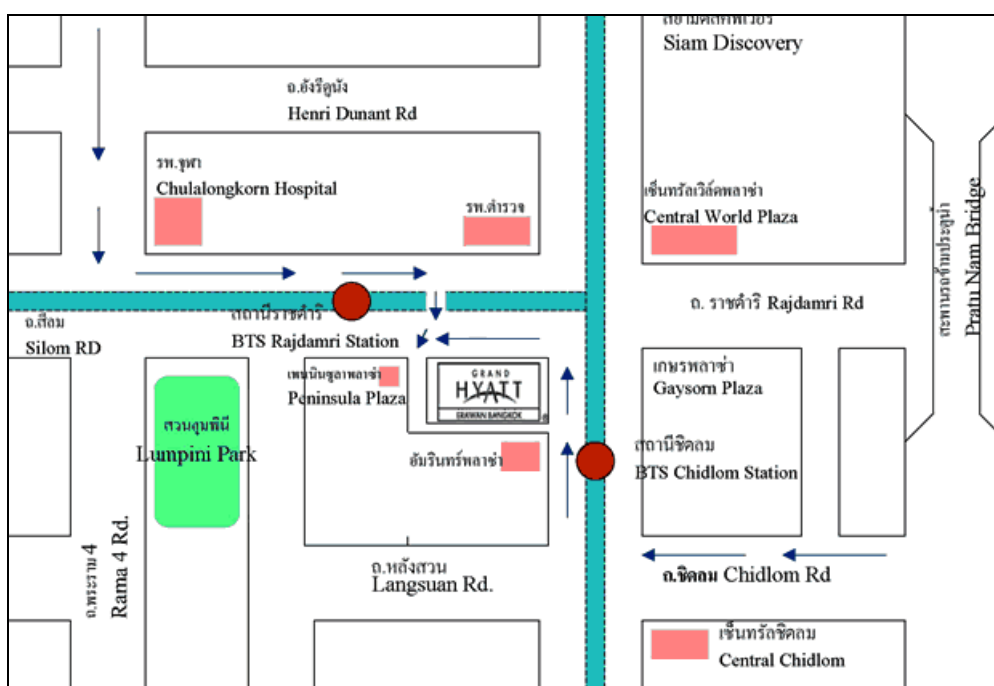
สยามดิสคัฟเวอรี่
Siam Discovery

ถ.อังรีดูนัง
Henri Dunant Rd

รพ.จุฬา
Chulalongkorn Hospital

รพ.ตำรวจ

เซ็นทรัลเวิล์ดพลาซ่า
Central World Plaza

สะพานเฉลิมโลก ประตูน้ำ
Pratu Nam Bridge

สถานีราชดำริ
BTS Rajdamri Station

ถ. ราชดำริ Rajdamri Rd

ถ.สีลม
Silom RD

เพนนินซูล่าพลาซ่า
Peninsula Plaza

GRAND HYATT ERAWAN BANGKOK

เกษรพลาซ่า
Gaysorn Plaza

สวนลุมพินี
Lumpini Park

อัมรินทร์พลาซ่า

สถานีชิดลม
BTS Chidlom Station

ถ.พระราม 4
Rama 4 Rd.

ถ.หลังสวน
Langsuan Rd.

ถ.ชิดลม Chidlom Rd

เซ็นทรัลชิดลม
Central Chidlom